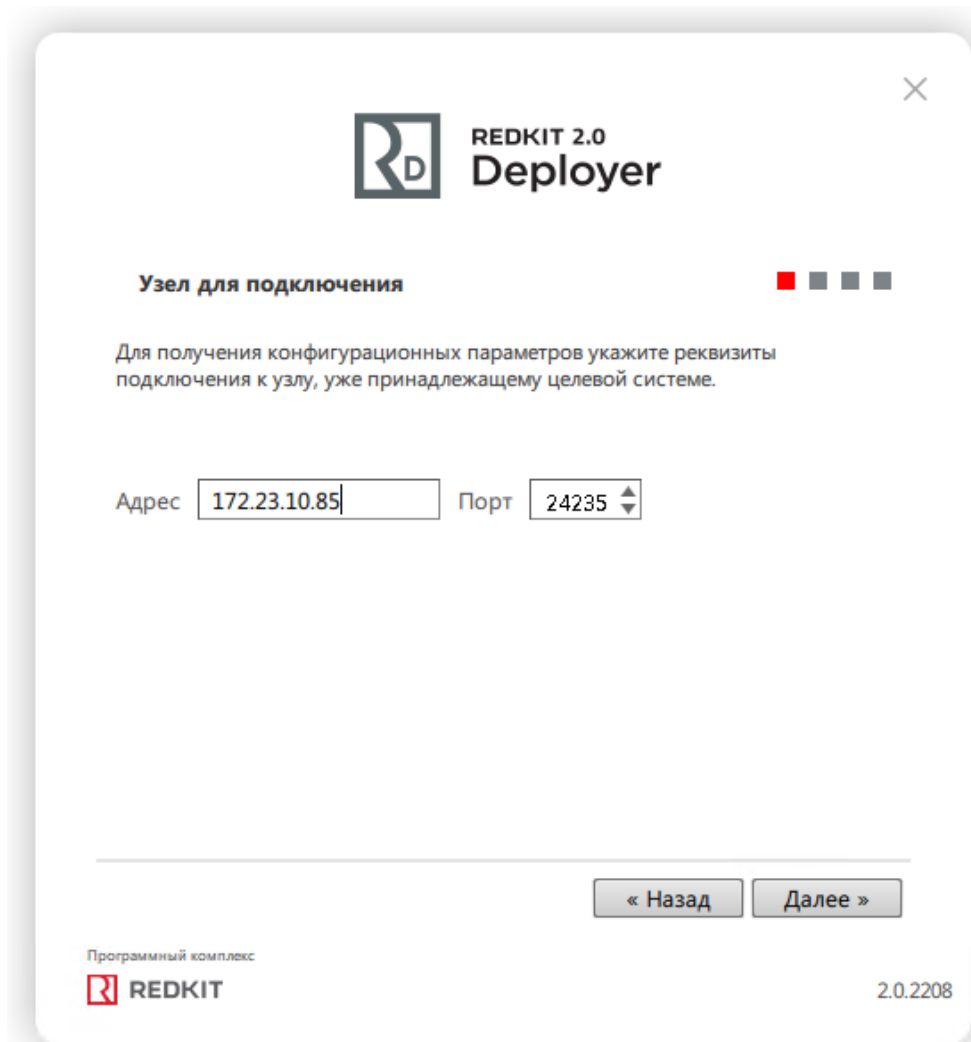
REDKIT 2.0
Deployer

Узел для подключения

Для получения конфигурационных параметров укажите реквизиты подключения к узлу, уже принадлежащему целевой системе.

Адрес 172.23.10.85 Порт 24235

« Назад Далее »

Программный комплекс
REDKIT

2.0.2208